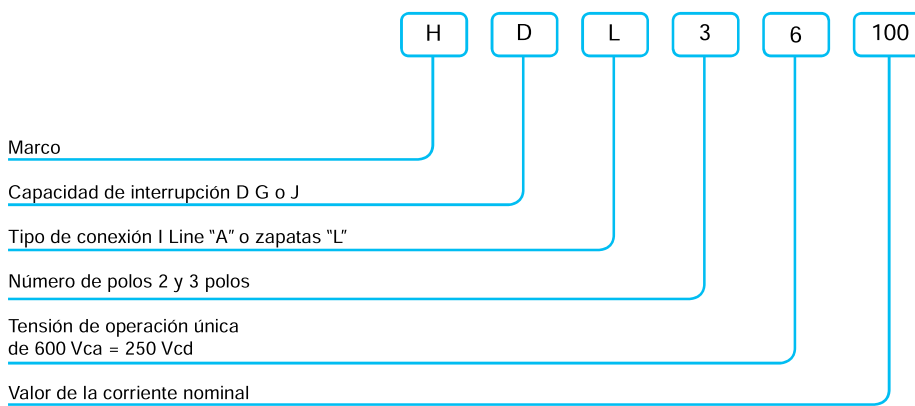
H D L 3 6 100

Marco

Capacidad de interrupción D G o J

Tipo de conexión I Line "A" o zapatas "L"

Número de polos 2 y 3 polos

Tensión de operación única de 600 Vca = 250 Vcd

Valor de la corriente nominal